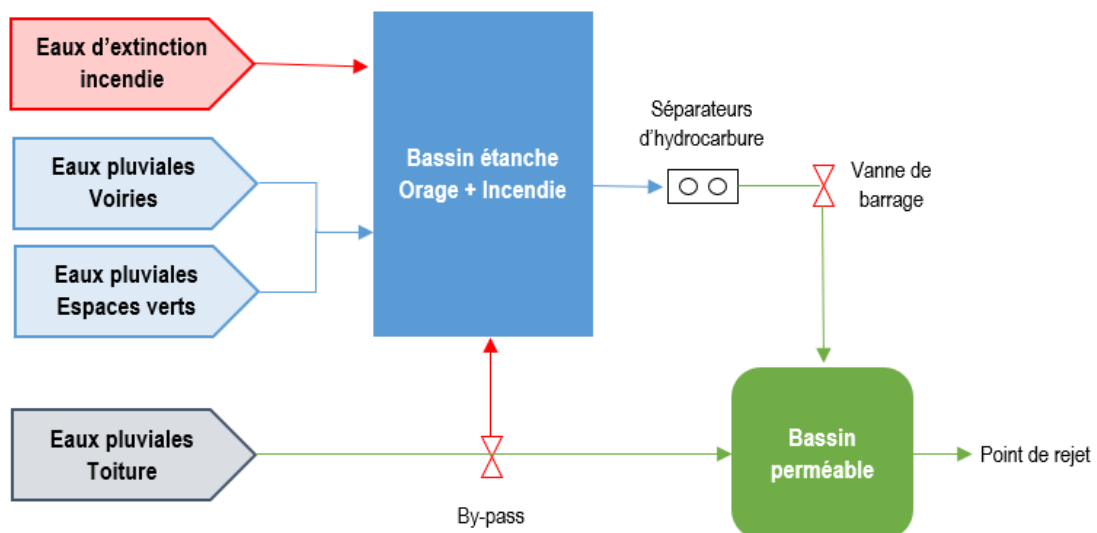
Eaux d’extinction incendie

Eaux pluviales Voiries

Eaux pluviales Espaces verts

Bassin étanche Orage + Incendie

Séparateurs d’hydrocarbure

Vanne de barrage

Eaux pluviales Toiture

By-pass

Bassin perméable

Point de rejet